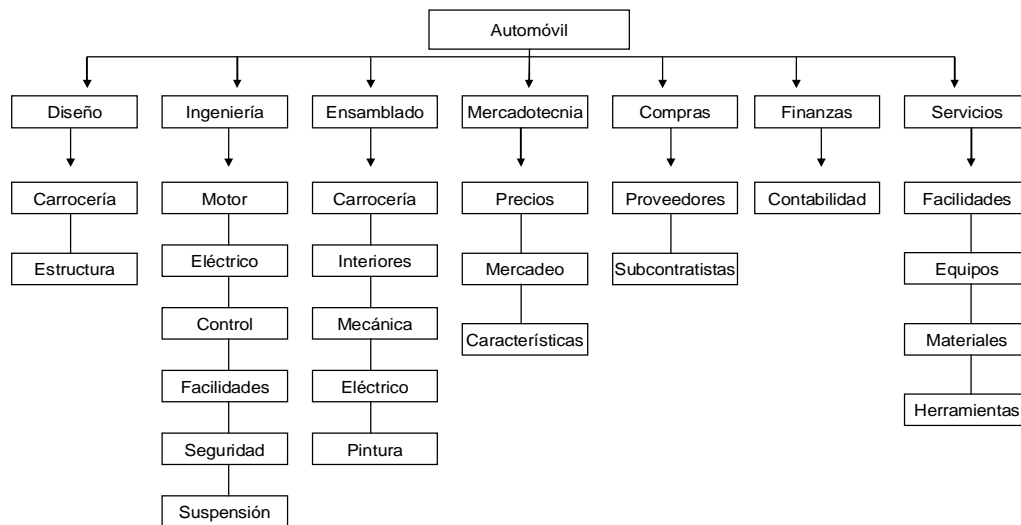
Automóvil

Diseño
Carrocería
Estructura

Ingeniería
Motor
Eléctrico
Control
Facilidades
Seguridad
Suspensión

Ensamblado
Carrocería
Interiores
Mecánica
Eléctrico
Pintura

Mercadotecnia
Precios
Mercadeo
Características

Compras
Proveedores
Subcontratistas

Finanzas
Contabilidad

Servicios
Facilidades
Equipos
Materiales
Herramientas